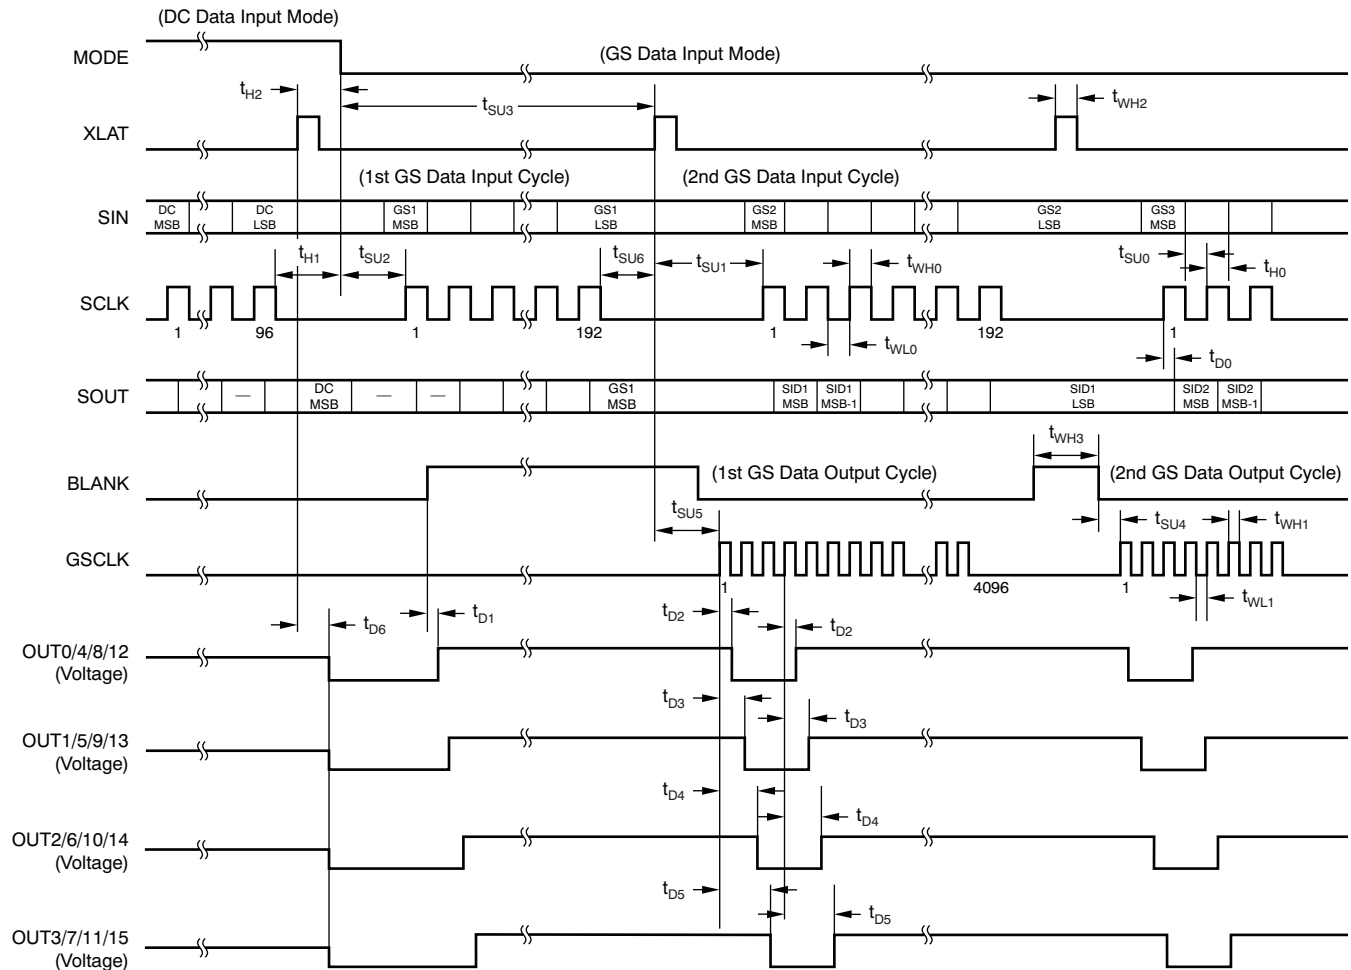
(DC Data Input Mode)

MODE

(GS Data Input Mode)

$t_{H2}$

$t_{SU3}$

$t_{WH2}$

XLAT

(1st GS Data Input Cycle)

(2nd GS Data Input Cycle)

SIN

DC MSB

DC LSB

GS1 MSB

GS1 LSB

GS2 MSB

GS2 LSB

GS3 MSB

$t_{H1}$

$t_{SU2}$

$t_{SU6}$

$t_{SU1}$

$t_{WH0}$

$t_{SU0}$

$t_{H0}$

SCLK

1

96

1

192

1

$t_{WL0}$

192

1

$t_{D0}$

SOUT

—

DC MSB

—

—

GS1 MSB

SID1 MSB

SID1 MSB-1

SID1 LSB

SID2 MSB

SID2 MSB-1

$t_{WH3}$

BLANK

(1st GS Data Output Cycle)

(2nd GS Data Output Cycle)

$t_{SU5}$

$t_{SU4}$

$t_{WH1}$

GSCLK

1

4096

1

$t_{WL1}$

$t_{D6}$

$t_{D1}$

$t_{D2}$

$t_{D2}$

OUT0/4/8/12 (Voltage)

$t_{D3}$

$t_{D3}$

OUT1/5/9/13 (Voltage)

$t_{D4}$

$t_{D4}$

OUT2/6/10/14 (Voltage)

$t_{D5}$

$t_{D5}$

OUT3/7/11/15 (Voltage)